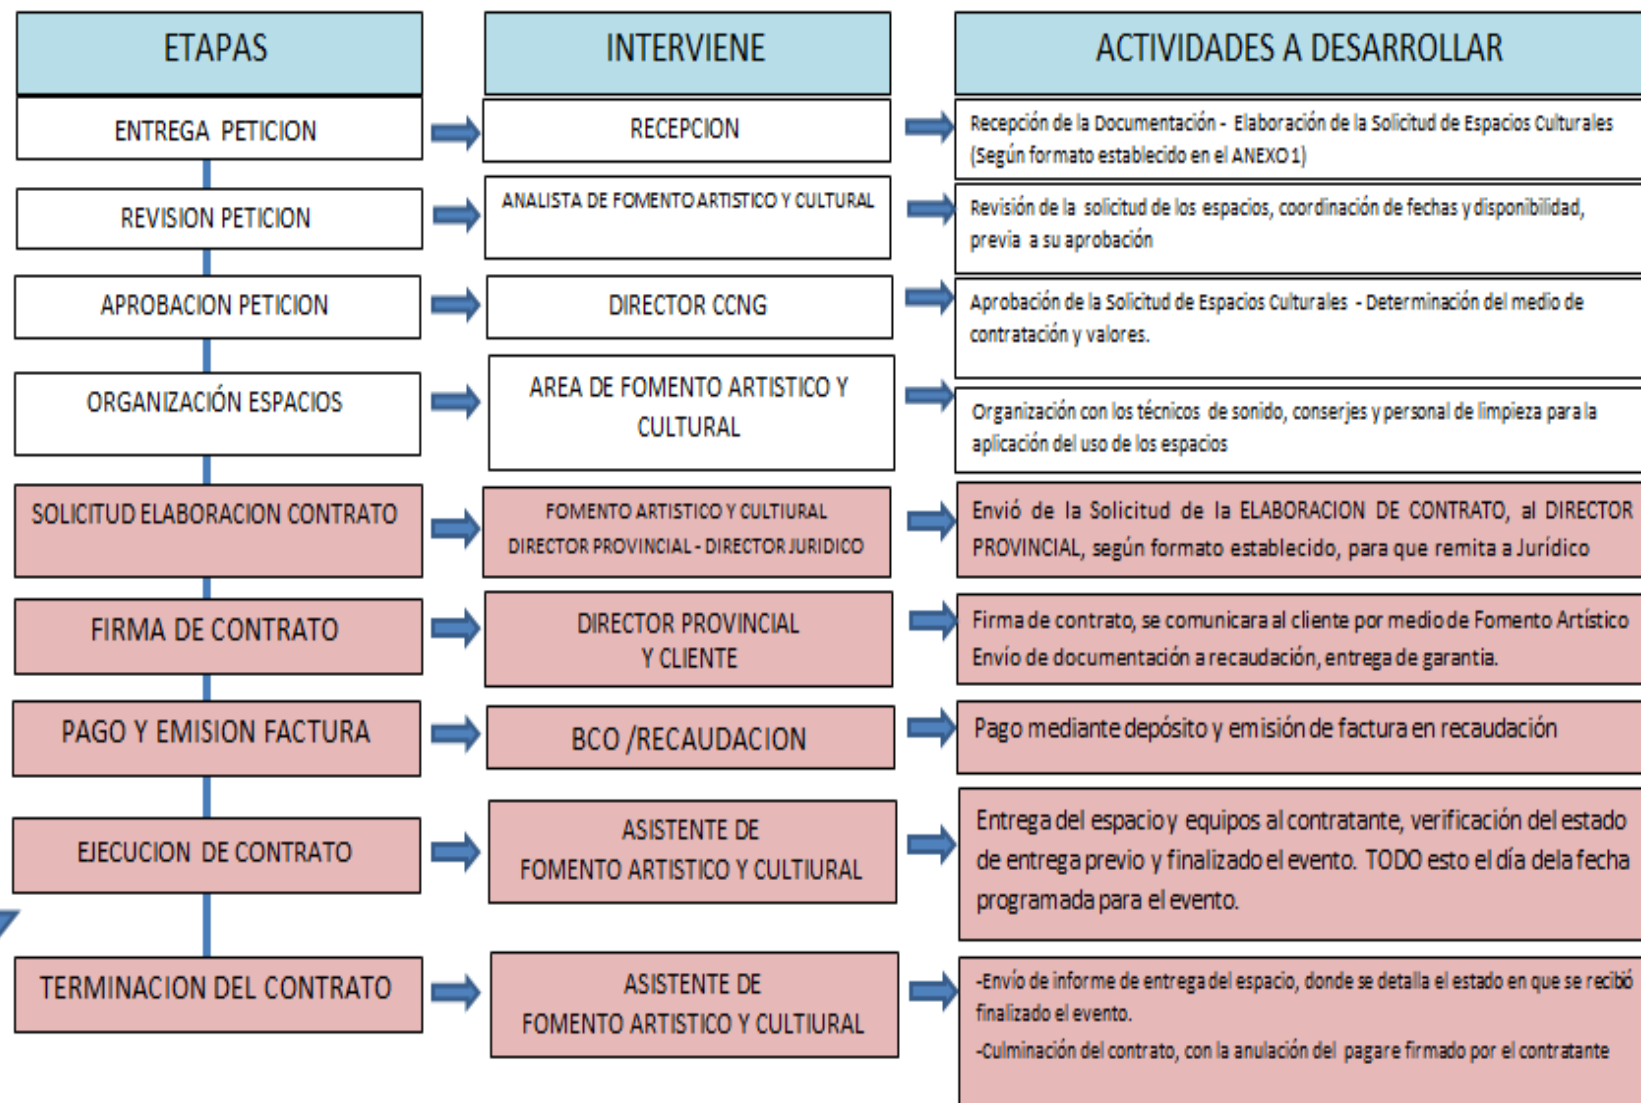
| ETAPAS | INTERVIENE | ACTIVIDADES A DESARROLLAR |
|---|---|---|
| ENTREGA PETICION | RECEPCION | Recepción de la Documentación - Elaboración de la Solicitud de Espacios Culturales (Según formato establecido en el ANEXO 1) |
| REVISION PETICION | ANALISTA DE FOMENTO ARTISTICO Y CULTURAL | Revisión de la solicitud de los espacios, coordinación de fechas y disponibilidad, previa a su aprobación |
| APROBACION PETICION | DIRECTOR CCNG | Aprobación de la Solicitud de Espacios Culturales - Determinación del medio de contratación y valores. |
| ORGANIZACIÓN ESPACIOS | AREA DE FOMENTO ARTISTICO Y CULTURAL | Organización con los técnicos de sonido, conserjes y personal de limpieza para la aplicación del uso de los espacios |
| SOLICITUD ELABORACION CONTRATO | FOMENTO ARTISTICO Y CULTIURAL DIRECTOR PROVINCIAL - DIRECTOR JURIDICO | Envió de la Solicitud de la ELABORACION DE CONTRATO, al DIRECTOR PROVINCIAL, según formato establecido, para que remita a Jurídico |
| FIRMA DE CONTRATO | DIRECTOR PROVINCIAL Y CLIENTE | Firma de contrato, se comunicara al cliente por medio de Fomento Artístico Envío de documentación a recaudación, entrega de garantia. |
| PAGO Y EMISION FACTURA | BCO /RECAUDACION | Pago mediante depósito y emisión de factura en recaudación |
| EJECUCION DE CONTRATO | ASISTENTE DE FOMENTO ARTISTICO Y CULTIURAL | Entrega del espacio y equipos al contratante, verificación del estado de entrega previo y finalizado el evento. TODO esto el día dela fecha programada para el evento. |
| TERMINACION DEL CONTRATO | ASISTENTE DE FOMENTO ARTISTICO Y CULTIURAL | -Envío de informe de entrega del espacio, donde se detalla el estado en que se recibió finalizado el evento. -Culminación del contrato, con la anulación del pagare firmado por el contratante |